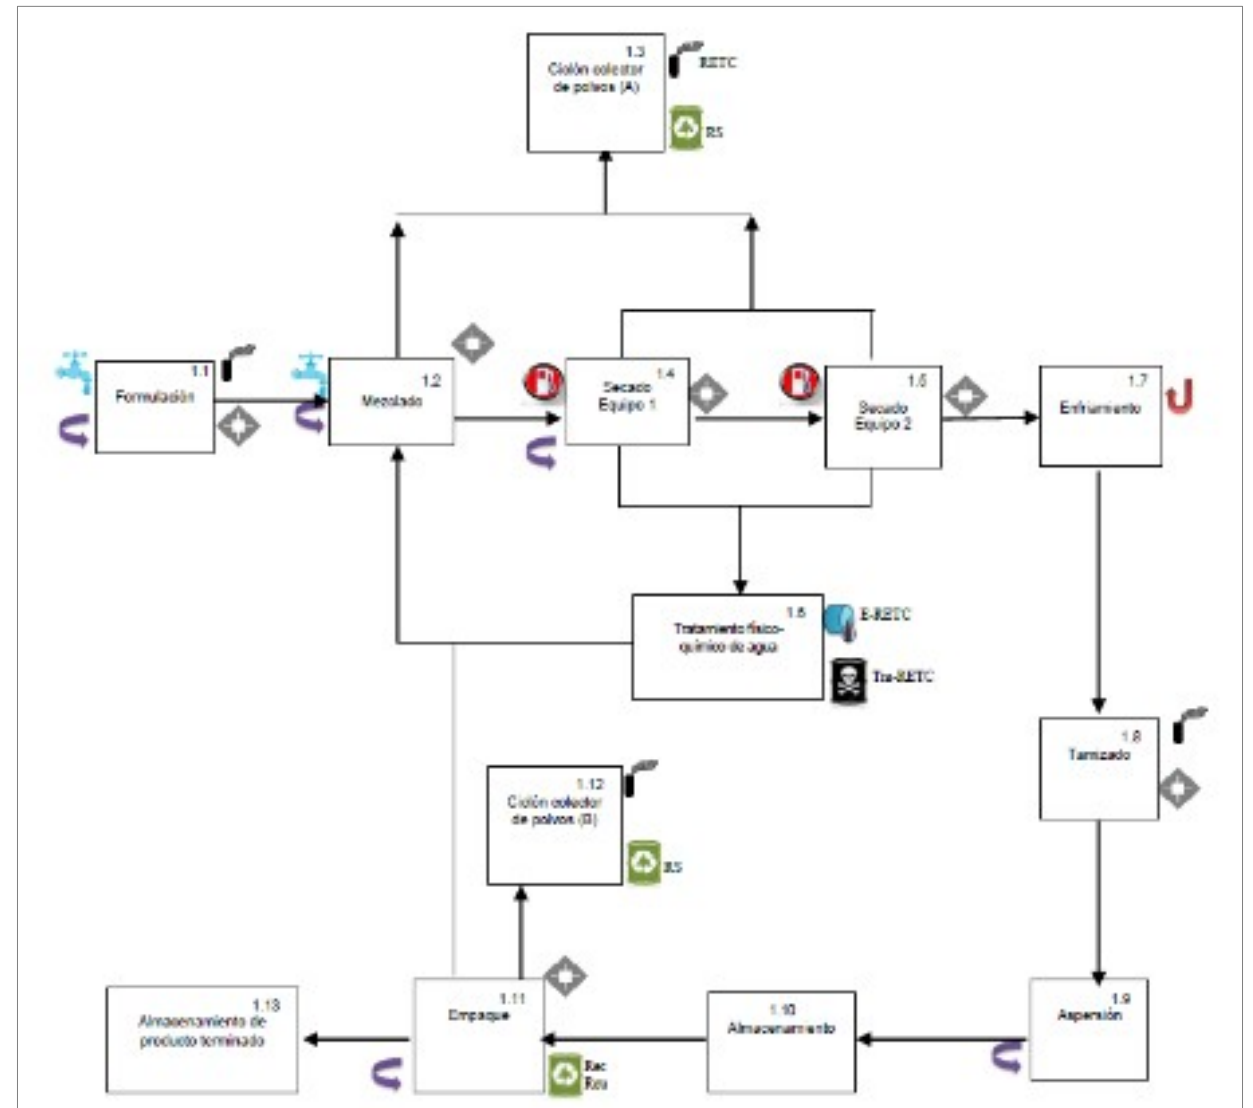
1.3
Ciclón colector de polvos (A)
RETC
RS

1.1
Formulación

1.2
Mezclado

1.4
Secado Equipo 1

1.5
Secado Equipo 2

1.7
Enfriamiento

1.6
Tratamiento físico-químico de agua
E-RETC
Tra-RETC

1.8
Tamizado

1.12
Ciclón colector de polvos (B)
RS

1.13
Almacenamiento de producto terminado

1.11
Empaque
Rec
Reu

1.10
Almacenamiento

1.9
Aspersión